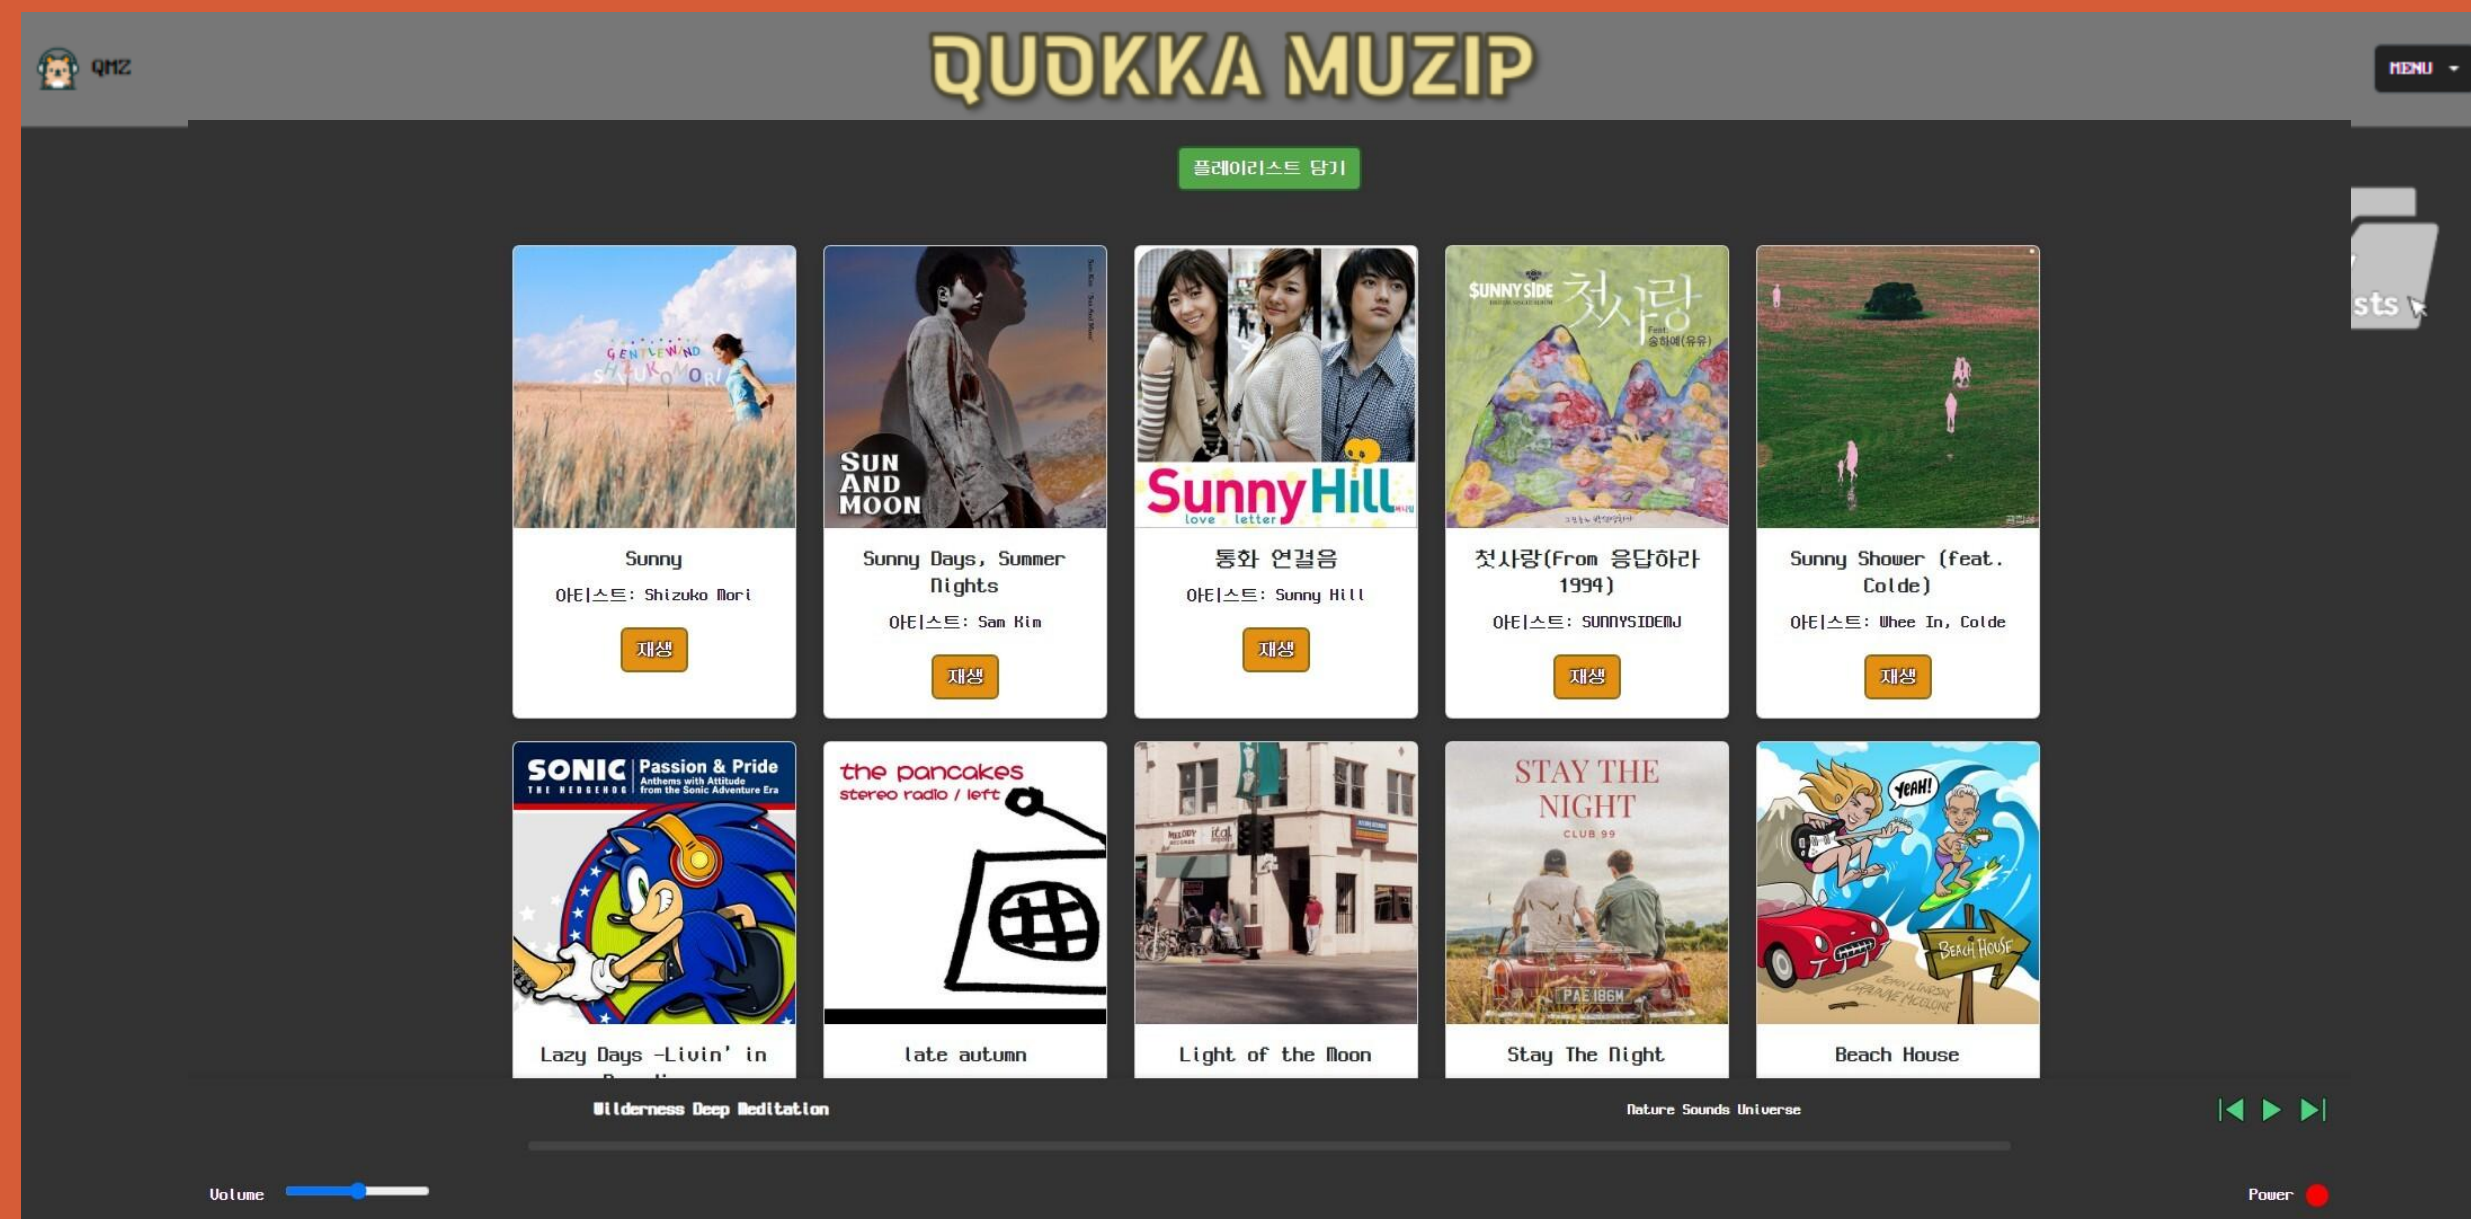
QMZ

QUOKKA MUZIP

MENU

플레이리스트 담기

sts

GENTLE WIND SHIZUKO MORI

Sunny

아티스트: Shizuko Mori

재생

SUN AND MOON

Sunny Days, Summer Nights

아티스트: Sam Kim

재생

SunnyHill love letter

통화 연결음

아티스트: Sunny Hill

재생

SUNNY SIDE 첫사랑 Feat. 송하예(유유)

첫사랑(From 응답하라 1994)

아티스트: SUNNYSIDEMJ

재생

Sunny Shower (feat. Colde)

아티스트: Whee In, Colde

재생

SONIC THE HEDGEHOG Passion & Pride Anthems with Attitude from the Sonic Adventure Era

Lazy Days -Livin' in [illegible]

the pancakes stereo radio / left

late autumn

Light of the Moon

STAY THE NIGHT CLUB 99

Stay The Night

YEAH! BEACH HOUSE

Beach House

Wilderness Deep Meditation

Nature Sounds Universe

Volume

Power